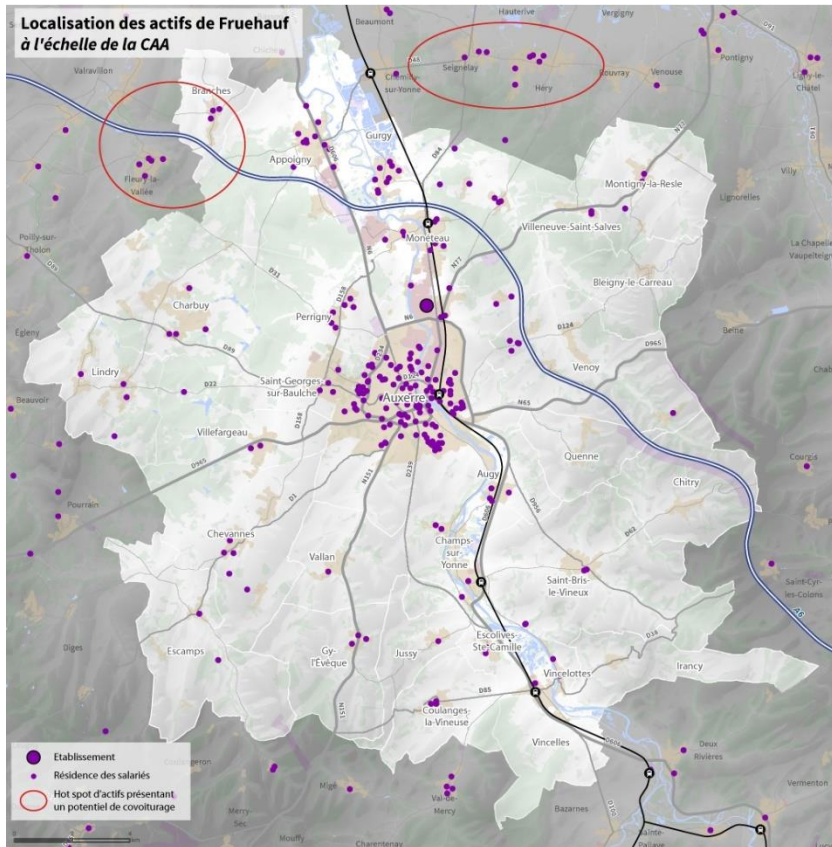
Localisation des actifs de Fruehauf
à l'échelle de la CAA

Beaumont
Hauterive
Vergigny
Pontigny
Ligny-le-Chatel
Valravillon
Chemilly-sur-Yonne
Seignelay
Rouvray
Venouse
Héry
Branches
Gurgy
Appoigny
Fleury-la-Vallée
Montigny-la-Resle
Villy
Lignorelles
Poilly-sur-Tholon
Monéteau
Villeneuve-Saint-Salves
La Chapelle-Vaupelteigne
Bleigny-le-Carreau
Charbuy
Perrigny
Égleny
Beine
Lindry
Saint-Georges-sur-Baulche
Auxerre
Venoy
Beauvoir
Villefargeau
Quenne
Augy
Chitry
Courgis
Pourrain
Chevannes
Champs-sur-Yonne
Vallan
Saint-Bris-le-Vineux
Saint-Cyr-les-Colons
Diges
Escamps
Gy-l'Évêque
Jussy
Escolives-Ste-Camille
Irancy
Vincelottes
Coulanges-la-Vineuse
Vincelles
Deux Rivières
Vermenton
Migé
Val-de-Mercy
Merry-Sec
Mouffy
Charentenay
Bazarnes
Sainte-Pallaye
D31
D158
N6
N77
D124
D965
D89
D22
N65
D965
D1
N151
D239
D606
D956
D62
D38
D85
N151
A6
D100

Etablissement
Résidence des salariés
Hot spot d'actifs présentant un potentiel de covoiturage